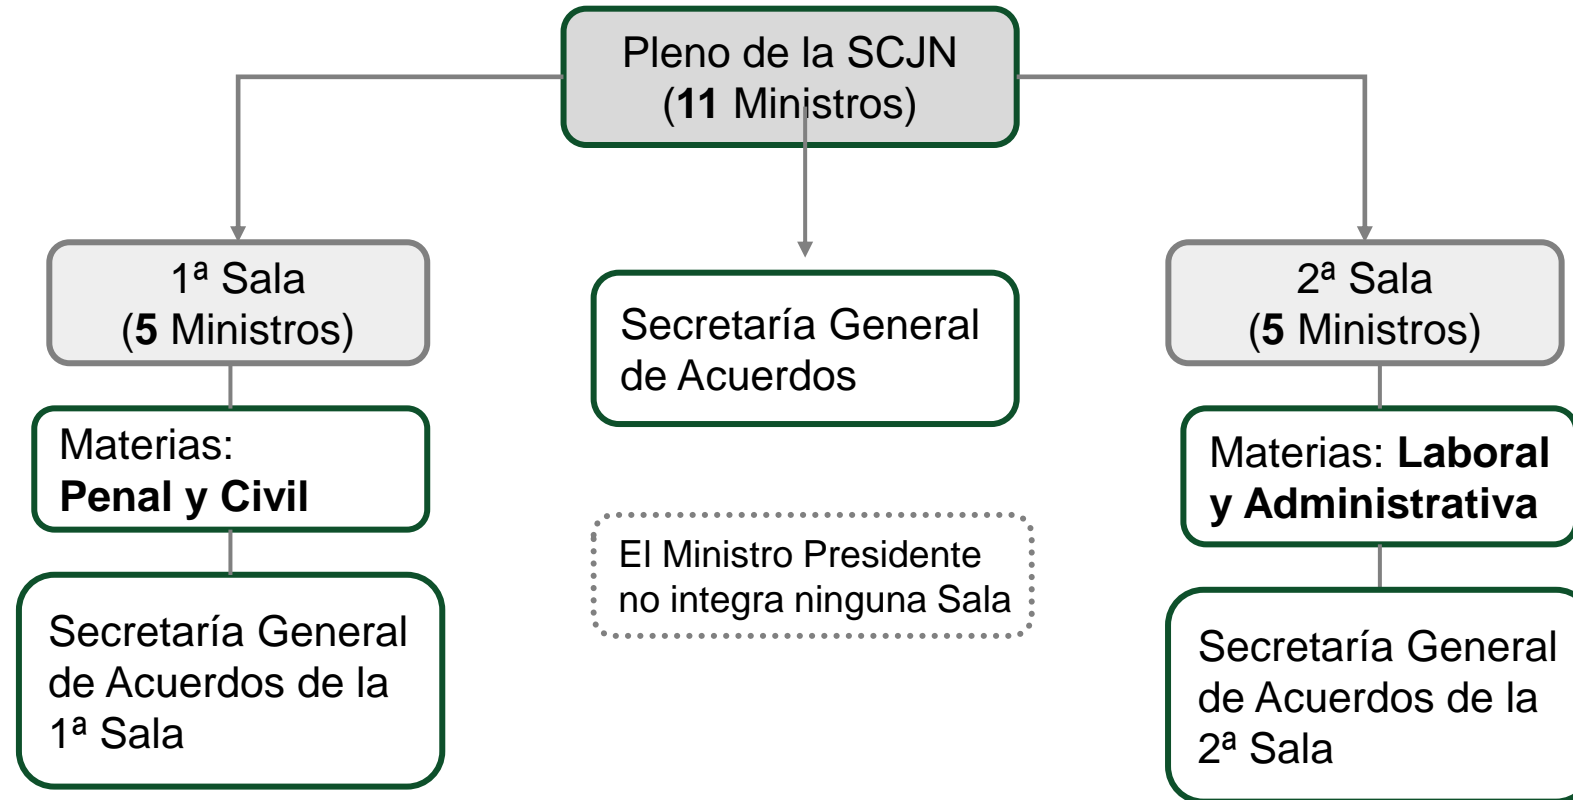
Pleno de la SCJN
(11 Ministros)

1ª Sala
(5 Ministros)

Materias:
Penal y Civil

Secretaría General de Acuerdos de la 1ª Sala

Secretaría General de Acuerdos

El Ministro Presidente no integra ninguna Sala

2ª Sala
(5 Ministros)

Materias: Laboral y Administrativa

Secretaría General de Acuerdos de la 2ª Sala